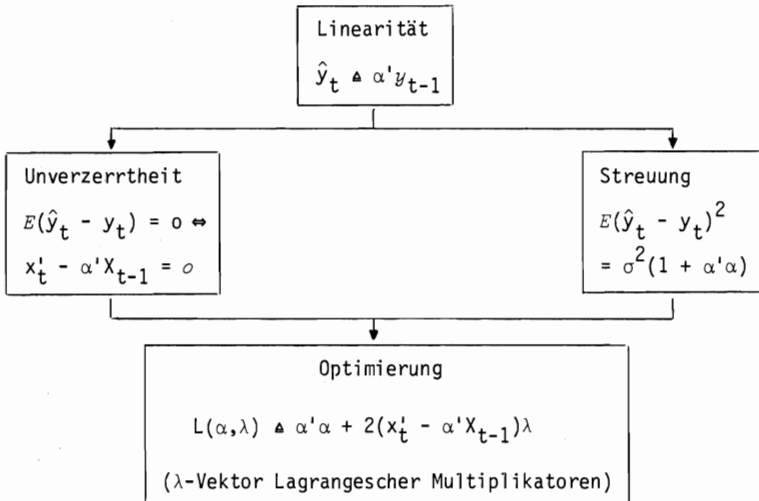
Linearität

$\hat{y}_t \triangleq \alpha' y_{t-1}$

Unverzerrtheit

$E(\hat{y}_t - y_t) = o \Leftrightarrow$

$x_t' - \alpha' X_{t-1} = o$

Streuung

$E(\hat{y}_t - y_t)^2$

$= \sigma^2(1 + \alpha'\alpha)$

Optimierung

$L(\alpha,\lambda) \triangleq \alpha'\alpha + 2(x_t' - \alpha' X_{t-1})\lambda$

($\lambda$-Vektor Lagrangescher Multiplikatoren)